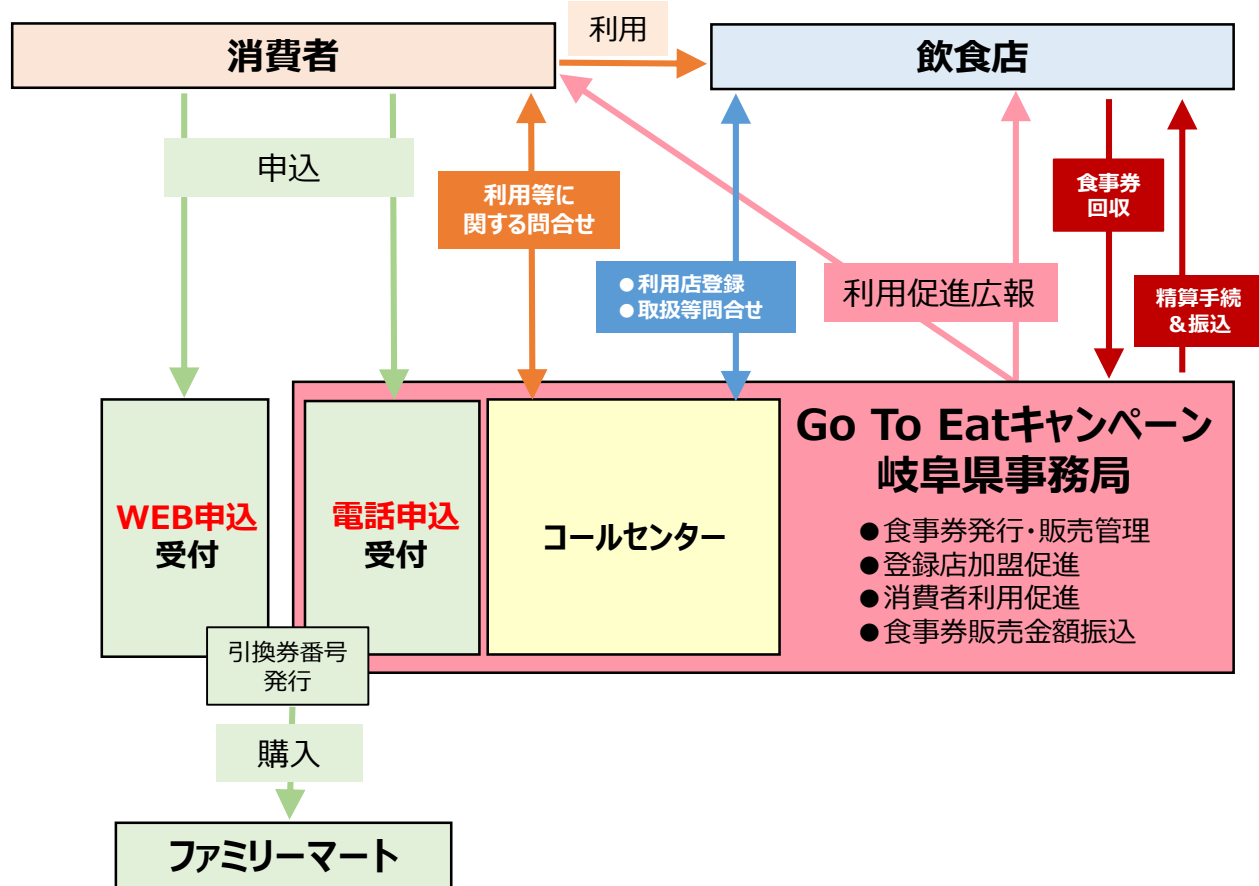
消費者

利用

飲食店

申込

利用等に関する問合せ

●利用店登録
●取扱等問合せ

利用促進広報

食事券回収

精算手続＆振込

WEB申込
受付

電話申込
受付

コールセンター

Go To Eatキャンペーン
岐阜県事務局

●食事券発行･販売管理
●登録店加盟促進
●消費者利用促進
●食事券販売金額振込

引換券番号発行

購入

ファミリーマート